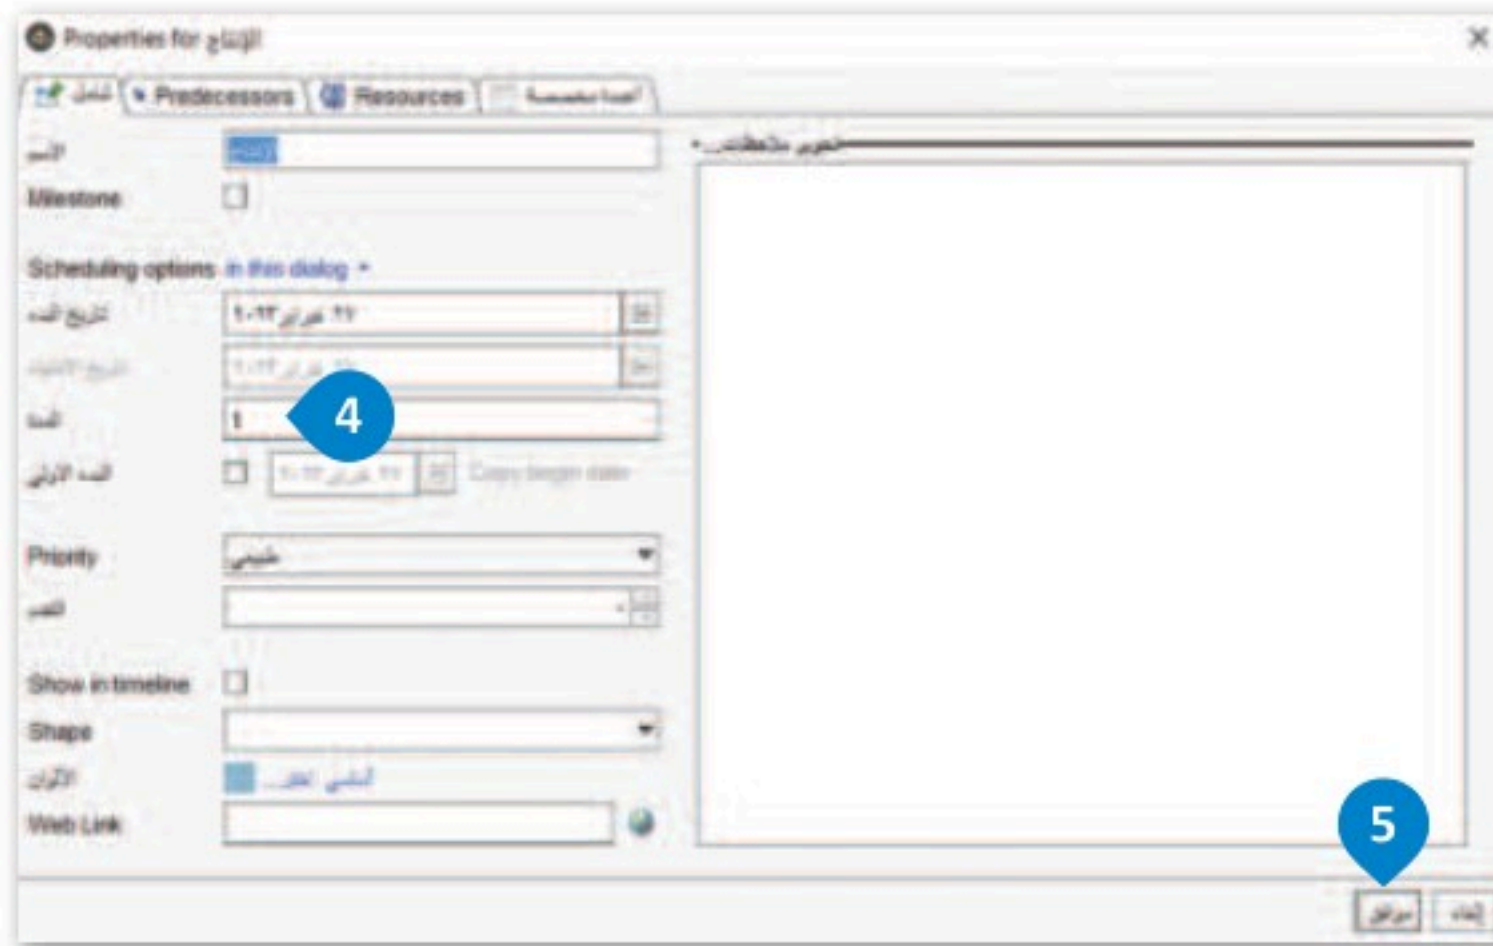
Properties for الإنتاج

عامّ | Predecessors | Resources | أعمدة مخصصة

الاسم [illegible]
Milestone

Scheduling options in this dialog

تاريخ البدء ٢٧ تموز ٢٠٢٢
تاريخ الانتهاء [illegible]
المدة 1
البدء الأولي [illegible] Copy begin date

Priority عادي
الإنجاز

Show in timeline
Shape
الألوان انقر للتغيير...
Web Link

تحرير ملاحظات

4

5

موافق إلغاء